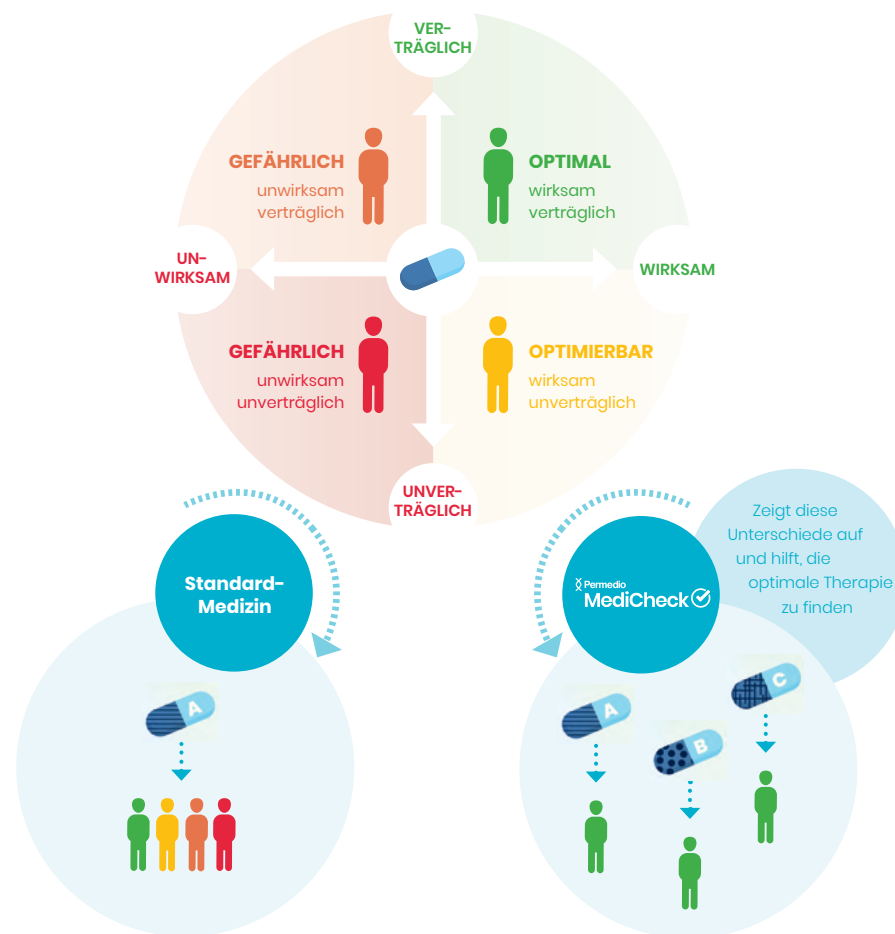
VERTRÄGLICH

GEFÄHRLICH
unwirksam
verträglich

OPTIMAL
wirksam
verträglich

UNWIRKSAM

WIRKSAM

GEFÄHRLICH
unwirksam
unverträglich

OPTIMIERBAR
wirksam
unverträglich

UNVERTRÄGLICH

Standard-Medizin

A

Permedio
MediCheck

Zeigt diese Unterschiede auf und hilft, die optimale Therapie zu finden

A

B

C